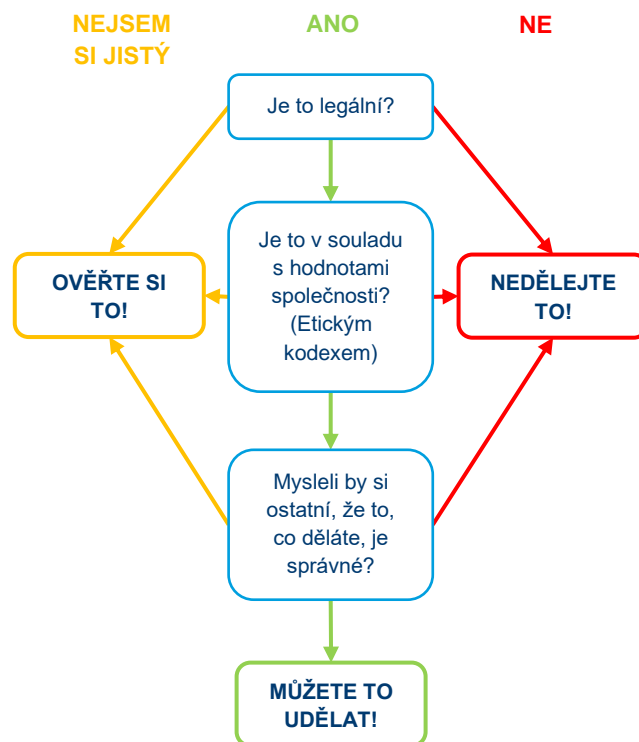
NEJSEM SI JISTÝ

ANO

NE

Je to legální?

OVĚŘTE SI TO!

Je to v souladu s hodnotami společnosti? (Etickým kodexem)

NEDĚLEJTE TO!

Mysleli by si ostatní, že to, co děláte, je správné?

MŮŽETE TO UDĚLAT!